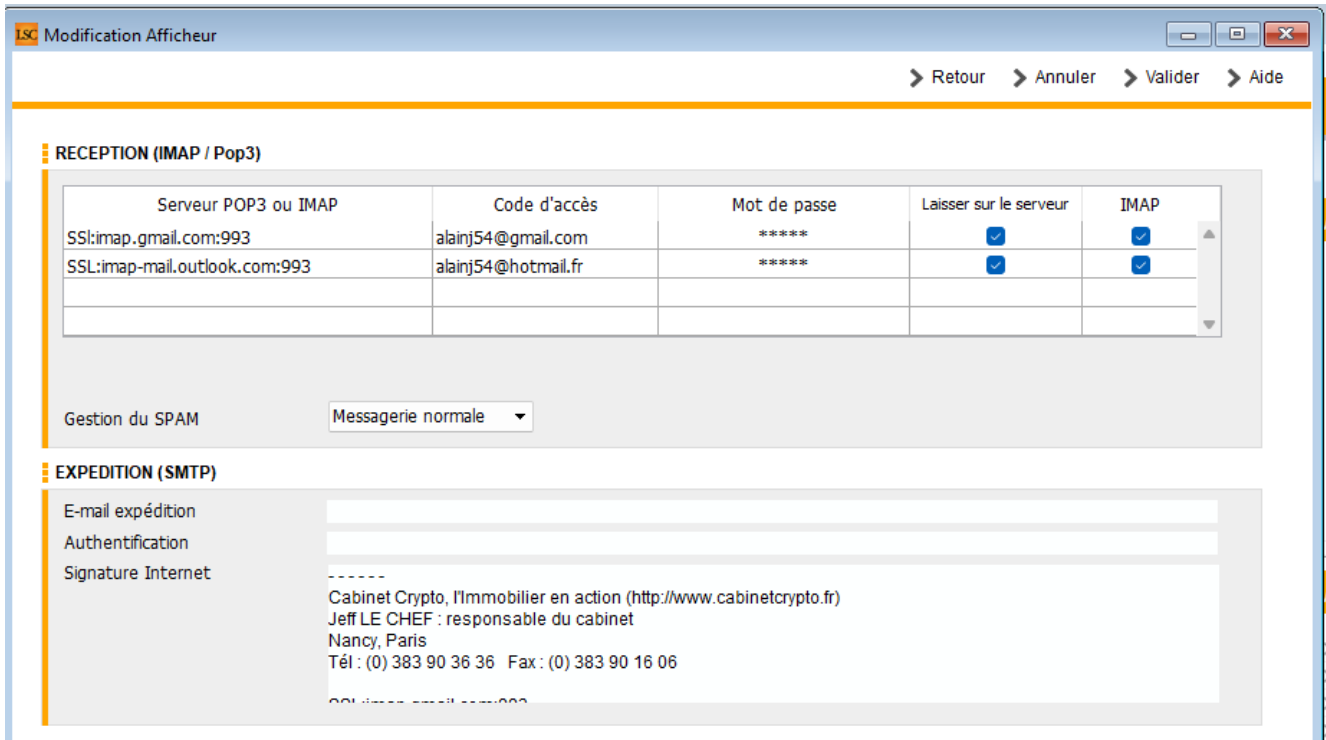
LSC Modification Afficheur

Retour Annuler Valider Aide

RECEPTION (IMAP / Pop3)

| Serveur POP3 ou IMAP | Code d'accès | Mot de passe | Laisser sur le serveur | IMAP |
|---|---|---|---|---|
| SSl:imap.gmail.com:993 | alainj54@gmail.com | ***** | ☑ | ☑ |
| SSL:imap-mail.outlook.com:993 | alainj54@hotmail.fr | ***** | ☑ | ☑ |
| | | | | |
| | | | | |

Gestion du SPAM Messagerie normale

EXPEDITION (SMTP)

E-mail expédition

Authentification

Signature Internet

------
Cabinet Crypto, l'Immobilier en action (http://www.cabinetcrypto.fr)
Jeff LE CHEF : responsable du cabinet
Nancy, Paris
Tél : (0) 383 90 36 36 Fax : (0) 383 90 16 06

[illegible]